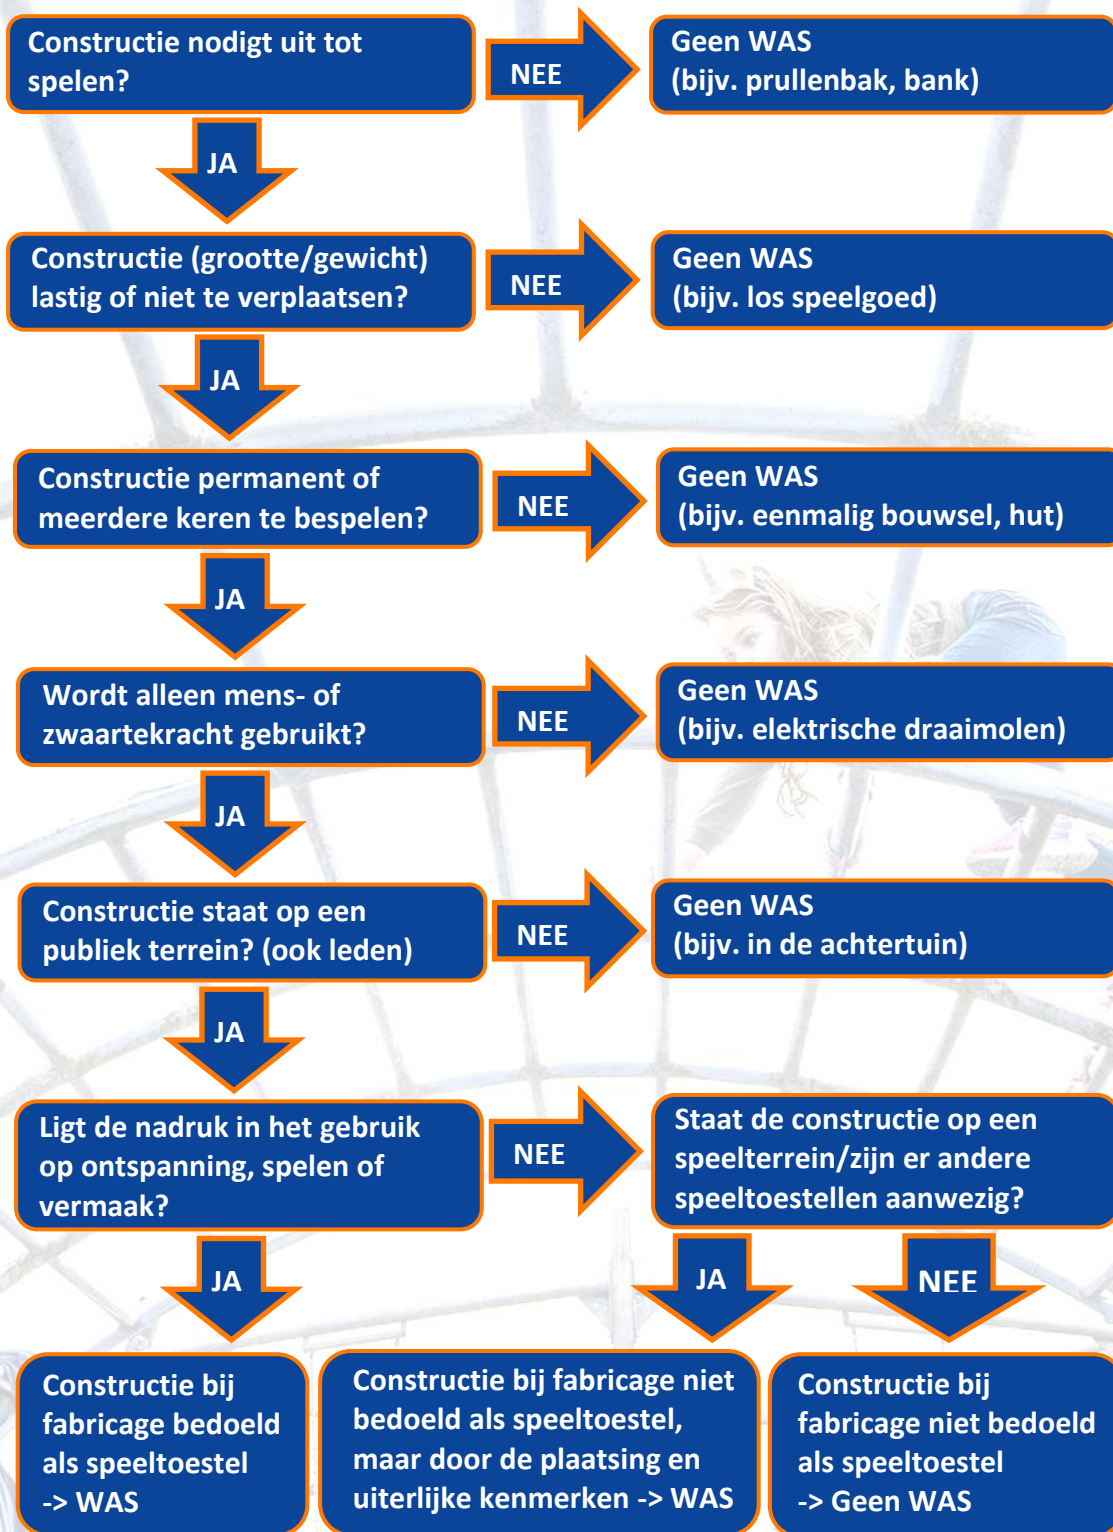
Constructie nodigt uit tot spelen?

NEE

Geen WAS
(bijv. prullenbak, bank)

JA

Constructie (grootte/gewicht) lastig of niet te verplaatsen?

NEE

Geen WAS
(bijv. los speelgoed)

JA

Constructie permanent of meerdere keren te bespelen?

NEE

Geen WAS
(bijv. eenmalig bouwsel, hut)

JA

Wordt alleen mens- of zwaartekracht gebruikt?

NEE

Geen WAS
(bijv. elektrische draaimolen)

JA

Constructie staat op een publiek terrein? (ook leden)

NEE

Geen WAS
(bijv. in de achtertuin)

JA

Ligt de nadruk in het gebruik op ontspanning, spelen of vermaak?

NEE

Staat de constructie op een speelterrein/zijn er andere speeltoestellen aanwezig?

JA

JA

NEE

Constructie bij fabricage bedoeld als speeltoestel -> WAS

Constructie bij fabricage niet bedoeld als speeltoestel, maar door de plaatsing en uiterlijke kenmerken -> WAS

Constructie bij fabricage niet bedoeld als speeltoestel -> Geen WAS